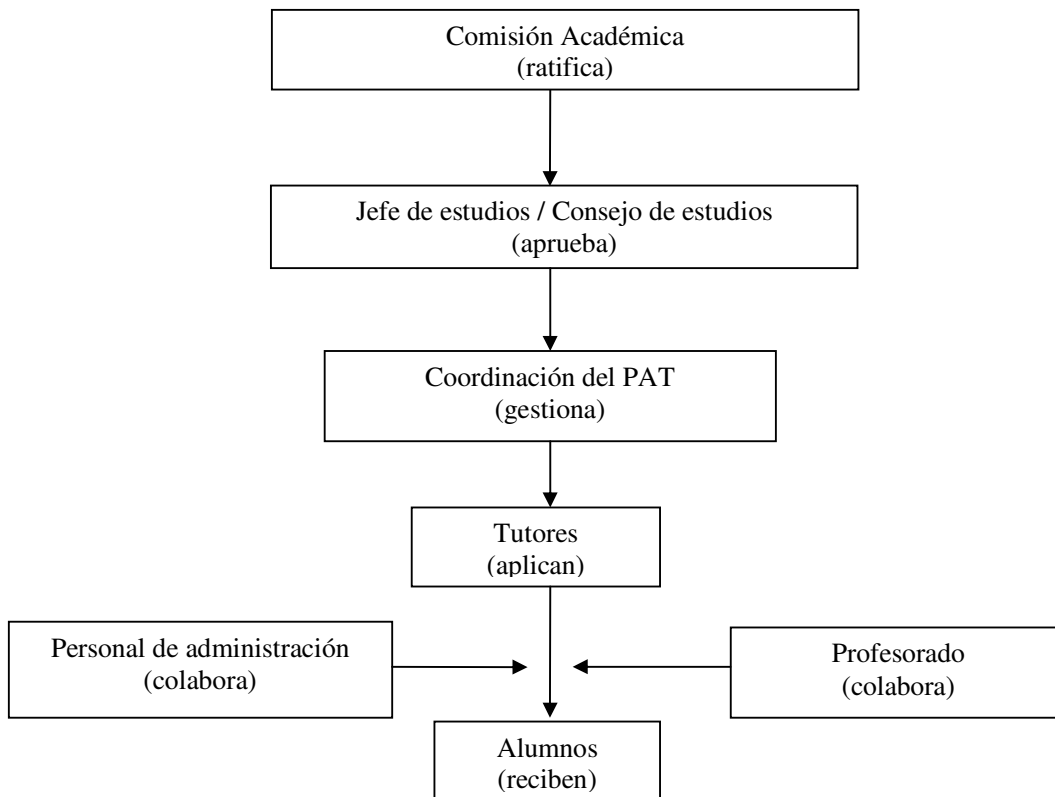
Comisión Académica
(ratifica)

Jefe de estudios / Consejo de estudios
(aprueba)

Coordinación del PAT
(gestiona)

Tutores
(aplican)

Personal de administración
(colabora)

Profesorado
(colabora)

Alumnos
(reciben)